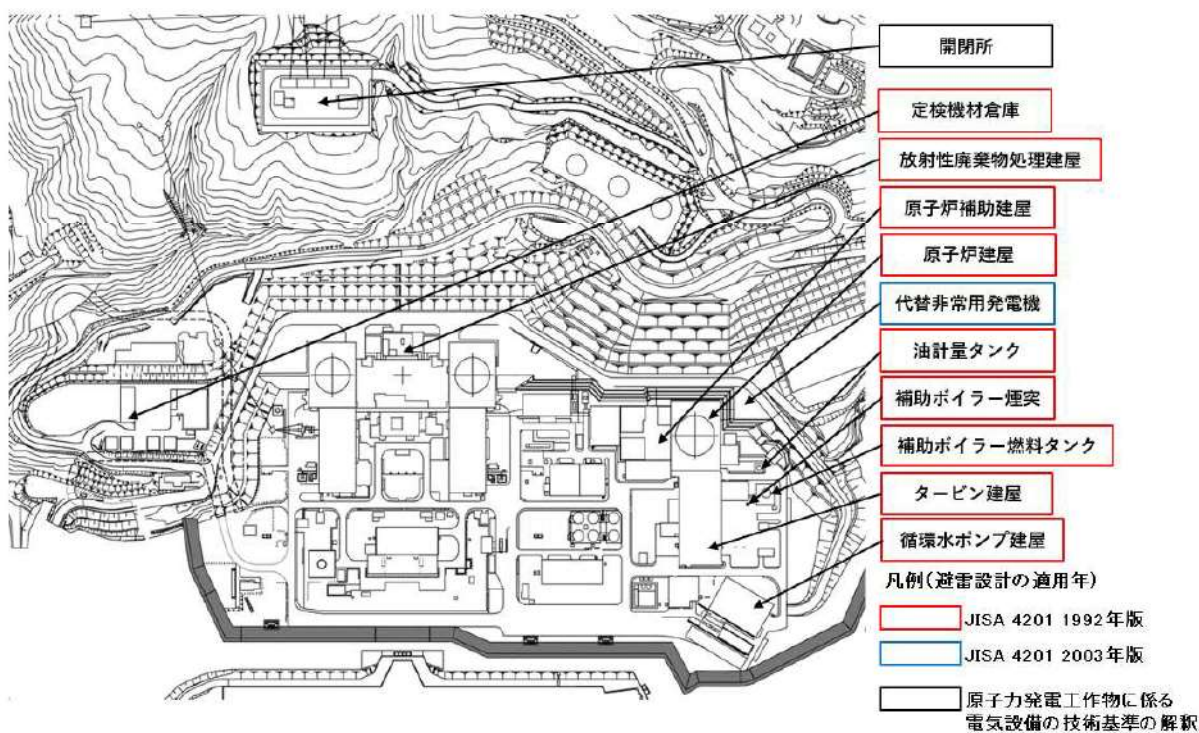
開閉所

定検機材倉庫

放射性廃棄物処理建屋

原子炉補助建屋

原子炉建屋

代替非常用発電機

油計量タンク

補助ボイラー煙突

補助ボイラー燃料タンク

タービン建屋

循環水ポンプ建屋

凡例（避雷設計の適用年）

JISA 4201 1992年版

JISA 4201 2003年版

原子力発電工作物に係る電気設備の技術基準の解釈